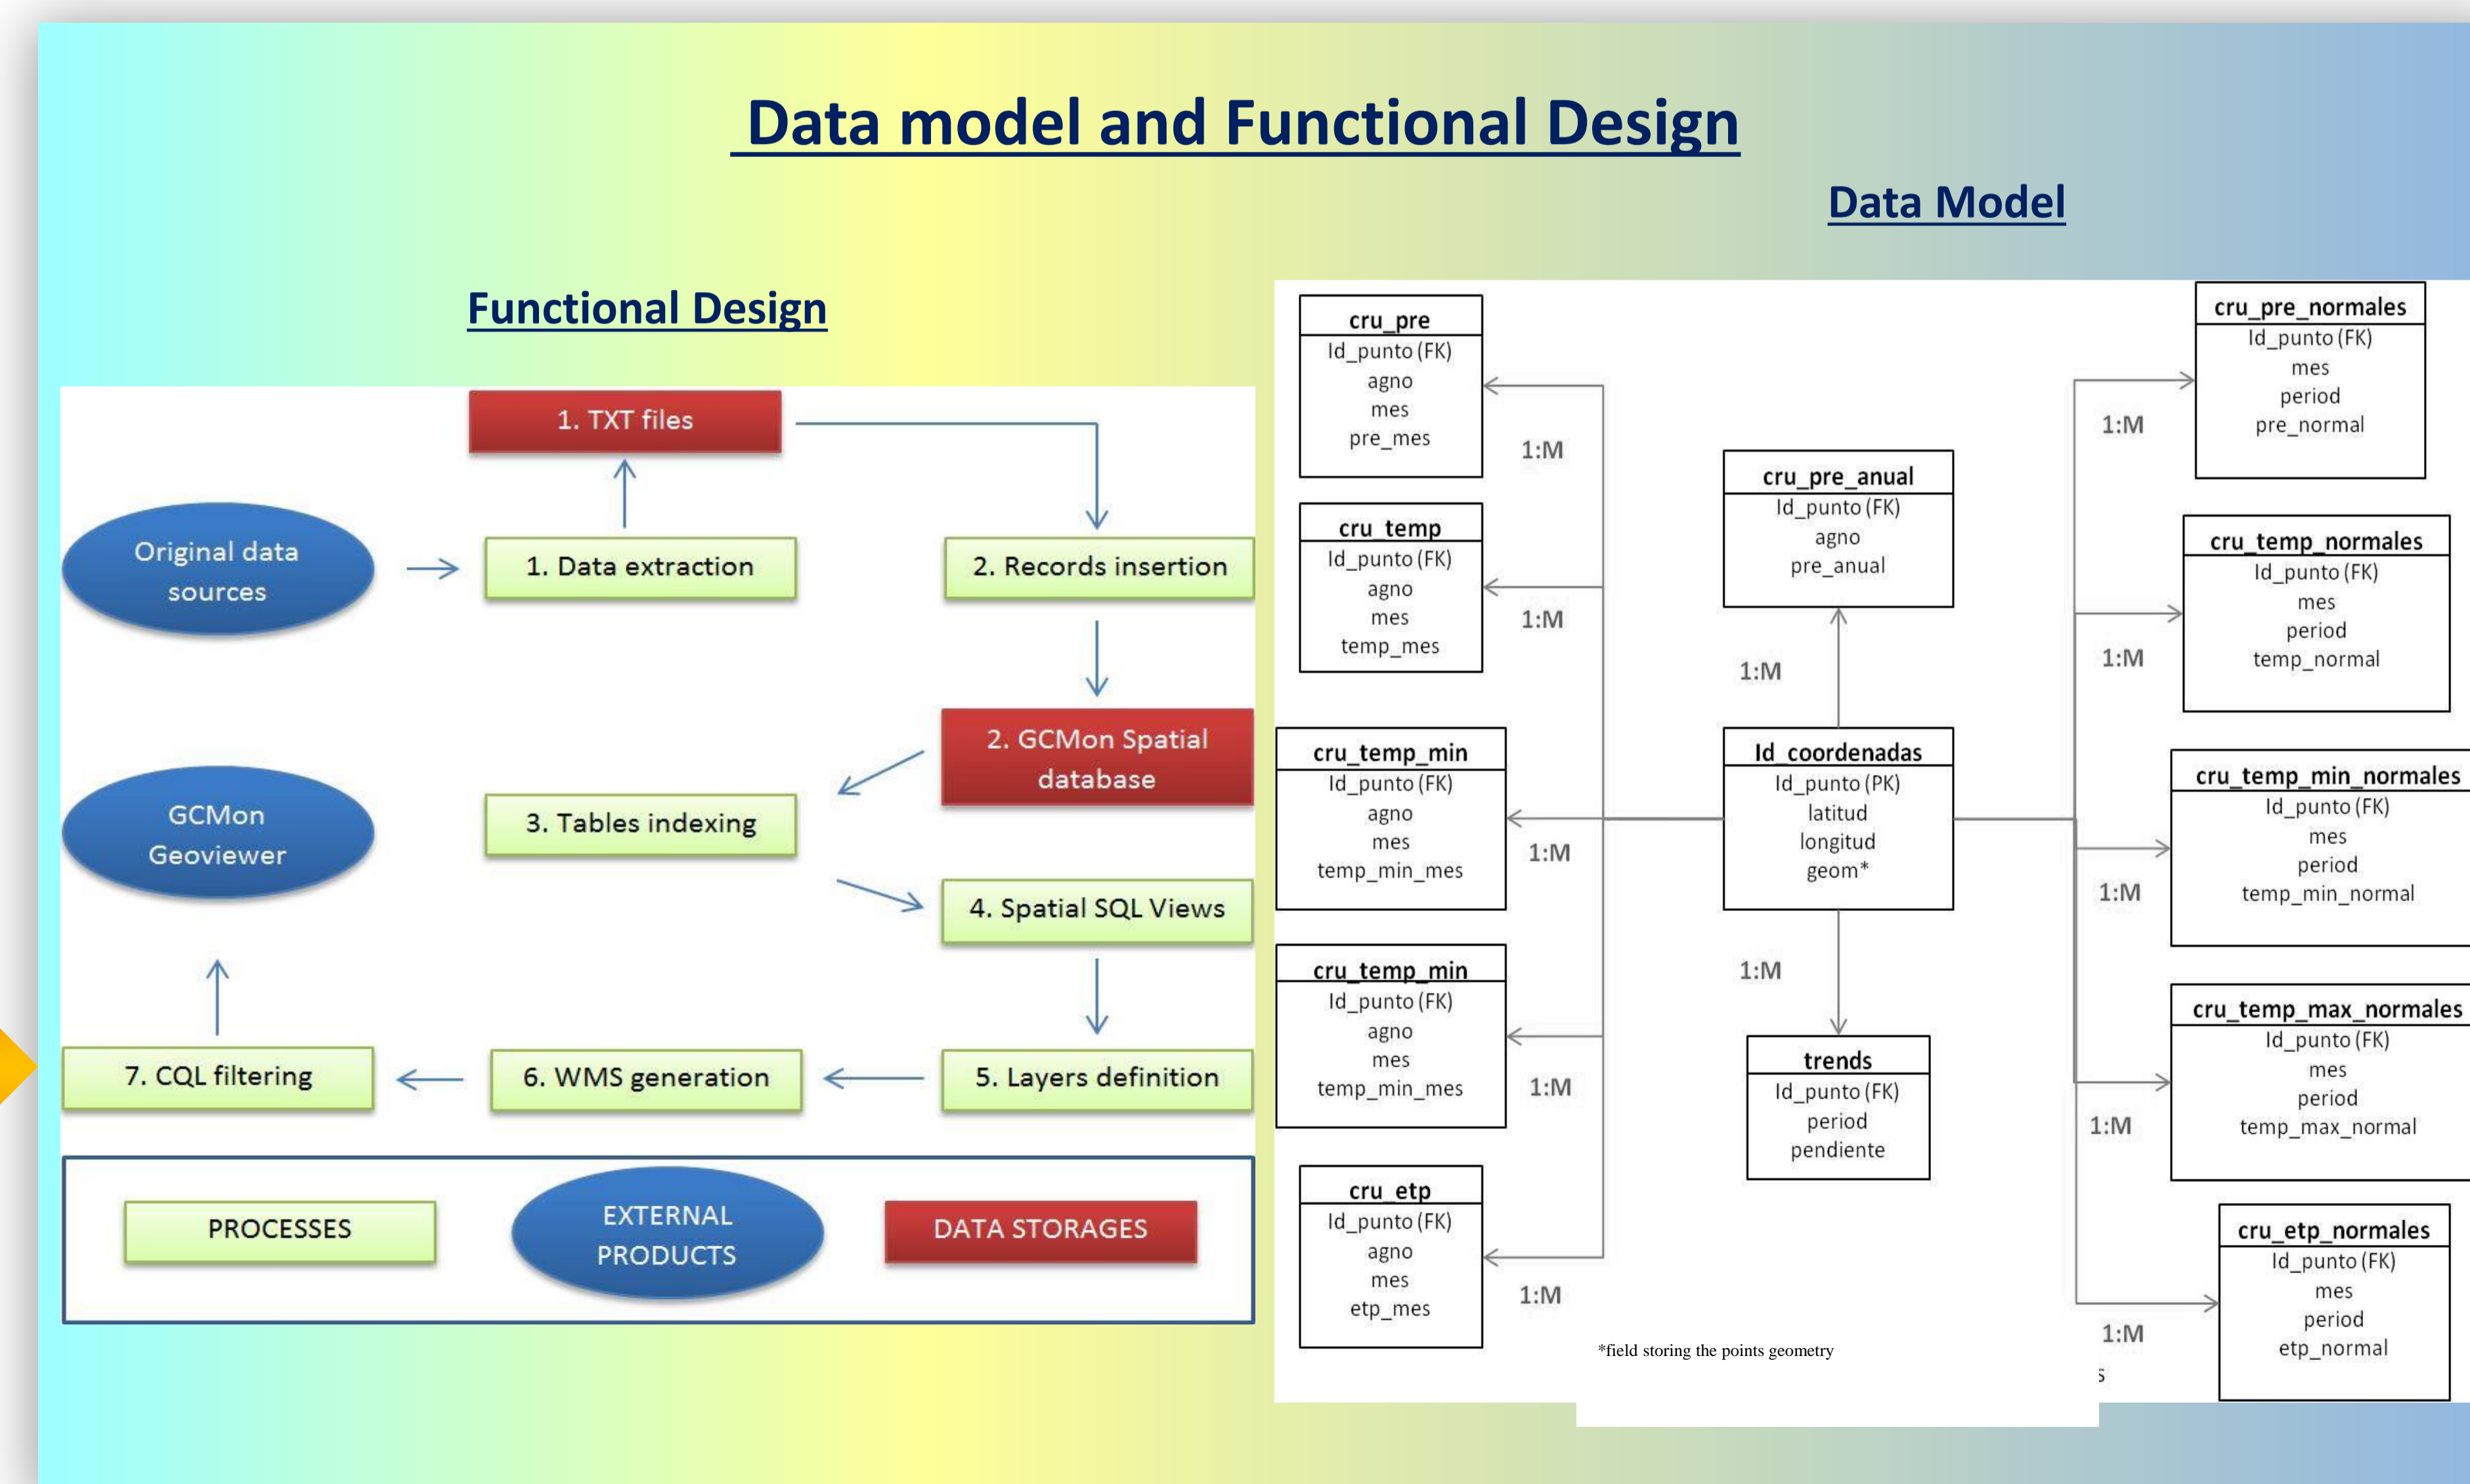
Data model and Functional Design

Data Model

Functional Design

1. TXT files

Original data sources

1. Data extraction

2. Records insertion

2. GCMon Spatial database

GCMon Geoviewer

3. Tables indexing

4. Spatial SQL Views

7. CQL filtering

6. WMS generation

5. Layers definition

PROCESSES

EXTERNAL PRODUCTS

DATA STORAGES

cru_pre
Id_punto (FK)
agno
mes
pre_mes

1:M

cru_temp
Id_punto (FK)
agno
mes
temp_mes

1:M

cru_temp_min
Id_punto (FK)
agno
mes
temp_min_mes

1:M

cru_temp_min
Id_punto (FK)
agno
mes
temp_min_mes

1:M

cru_etp
Id_punto (FK)
agno
mes
etp_mes

1:M

cru_pre_anual
Id_punto (FK)
agno
pre_anual

1:M

Id_coordenadas
Id_punto (PK)
latitud
longitud
geom*

1:M

trends
Id_punto (FK)
period
pendiente

*field storing the points geometry

cru_pre_normales
Id_punto (FK)
mes
period
pre_normal

1:M

cru_temp_normales
Id_punto (FK)
mes
period
temp_normal

1:M

cru_temp_min_normales
Id_punto (FK)
mes
period
temp_min_normal

1:M

cru_temp_max_normales
Id_punto (FK)
mes
period
temp_max_normal

1:M

cru_etp_normales
Id_punto (FK)
mes
period
etp_normal

1:M